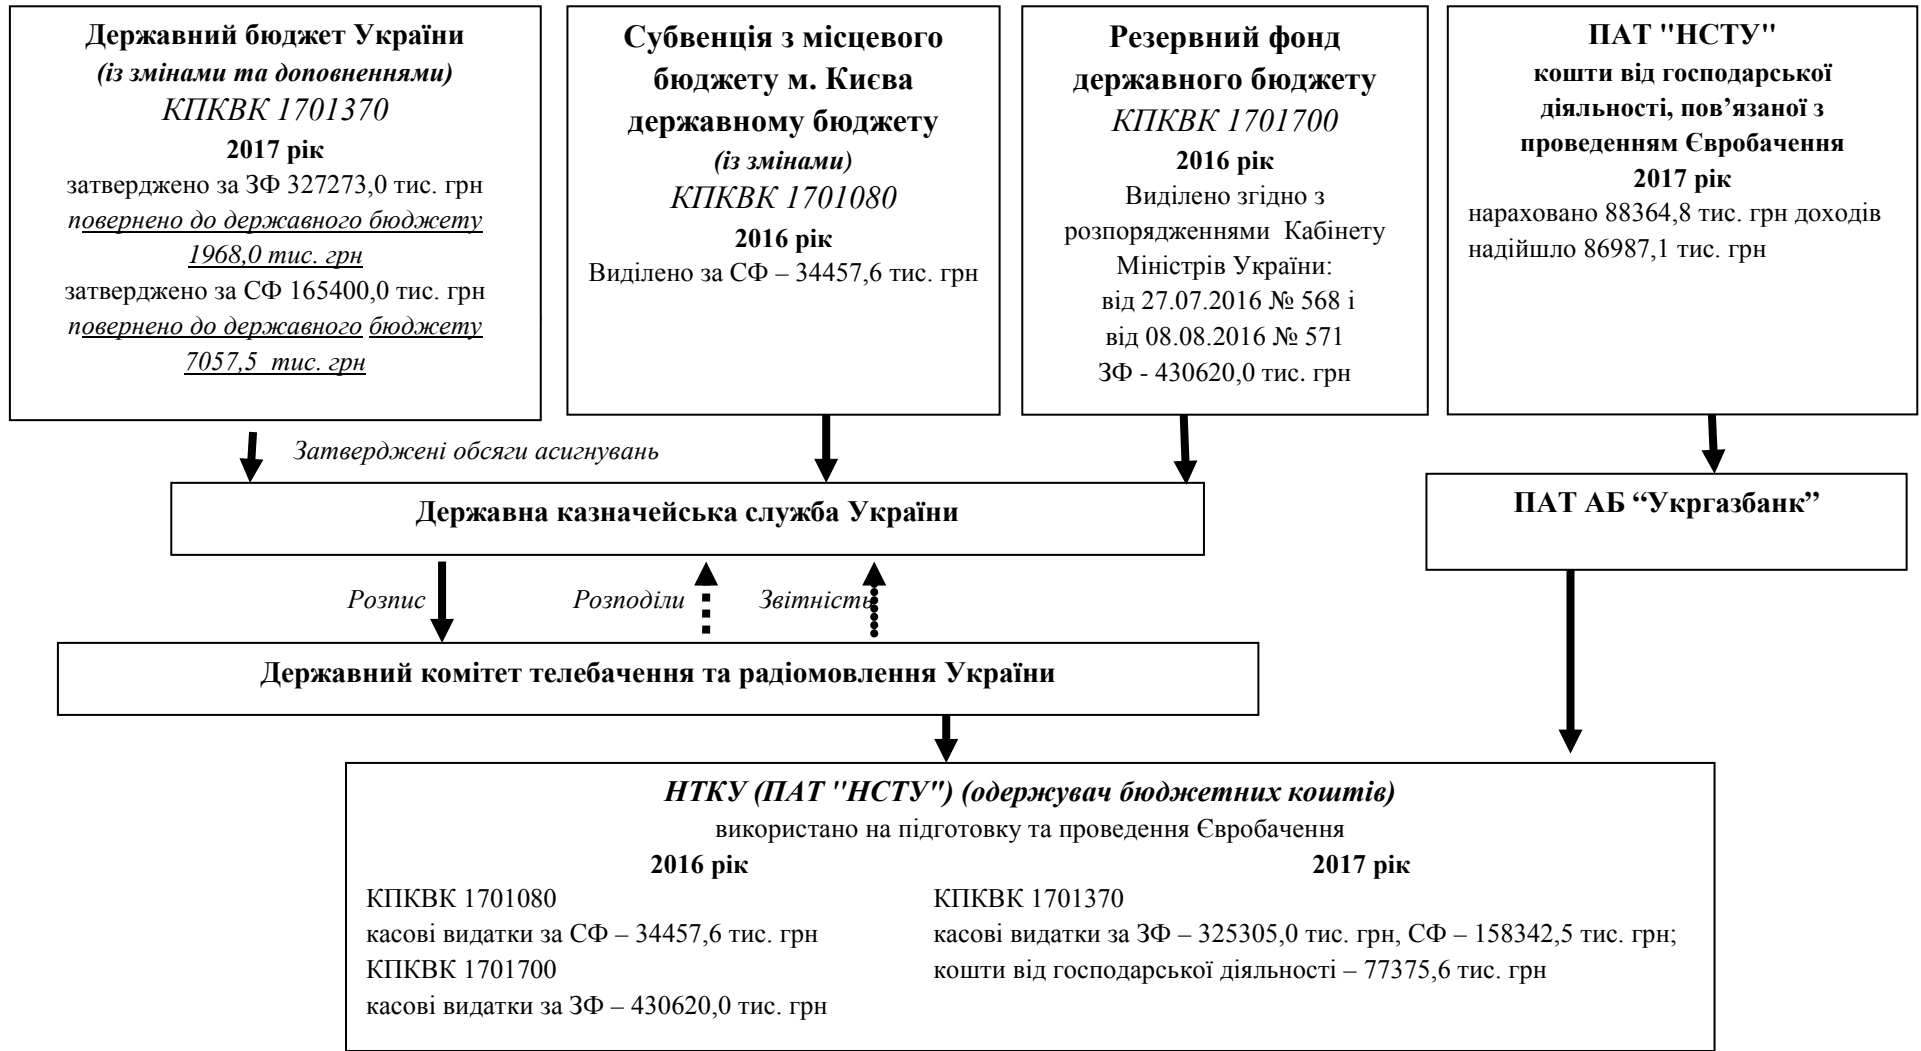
Державний бюджет України
(із змінами та доповненнями)
КПКВК 1701370
2017 рік
затверджено за ЗФ 327273,0 тис. грн
повернено до державного бюджету 1968,0 тис. грн
затверджено за СФ 165400,0 тис. грн
повернено до державного бюджету 7057,5 тис. грн

Субвенція з місцевого бюджету м. Києва державному бюджету
(із змінами)
КПКВК 1701080
2016 рік
Виділено за СФ – 34457,6 тис. грн

Резервний фонд державного бюджету
КПКВК 1701700
2016 рік
Виділено згідно з розпорядженнями Кабінету Міністрів України:
від 27.07.2016 № 568 і
від 08.08.2016 № 571
ЗФ - 430620,0 тис. грн

ПАТ "НСТУ"
кошти від господарської діяльності, пов'язаної з проведенням Євробачення
2017 рік
нараховано 88364,8 тис. грн доходів
надійшло 86987,1 тис. грн

Затверджені обсяги асигнувань

Державна казначейська служба України

ПАТ АБ "Укргазбанк"

Розпис
Розподіли
Звітність

Державний комітет телебачення та радіомовлення України

НТКУ (ПАТ "НСТУ") (одержувач бюджетних коштів)
використано на підготовку та проведення Євробачення
2016 рік
КПКВК 1701080
касові видатки за СФ – 34457,6 тис. грн
КПКВК 1701700
касові видатки за ЗФ – 430620,0 тис. грн

2017 рік
КПКВК 1701370
касові видатки за ЗФ – 325305,0 тис. грн, СФ – 158342,5 тис. грн;
кошти від господарської діяльності – 77375,6 тис. грн